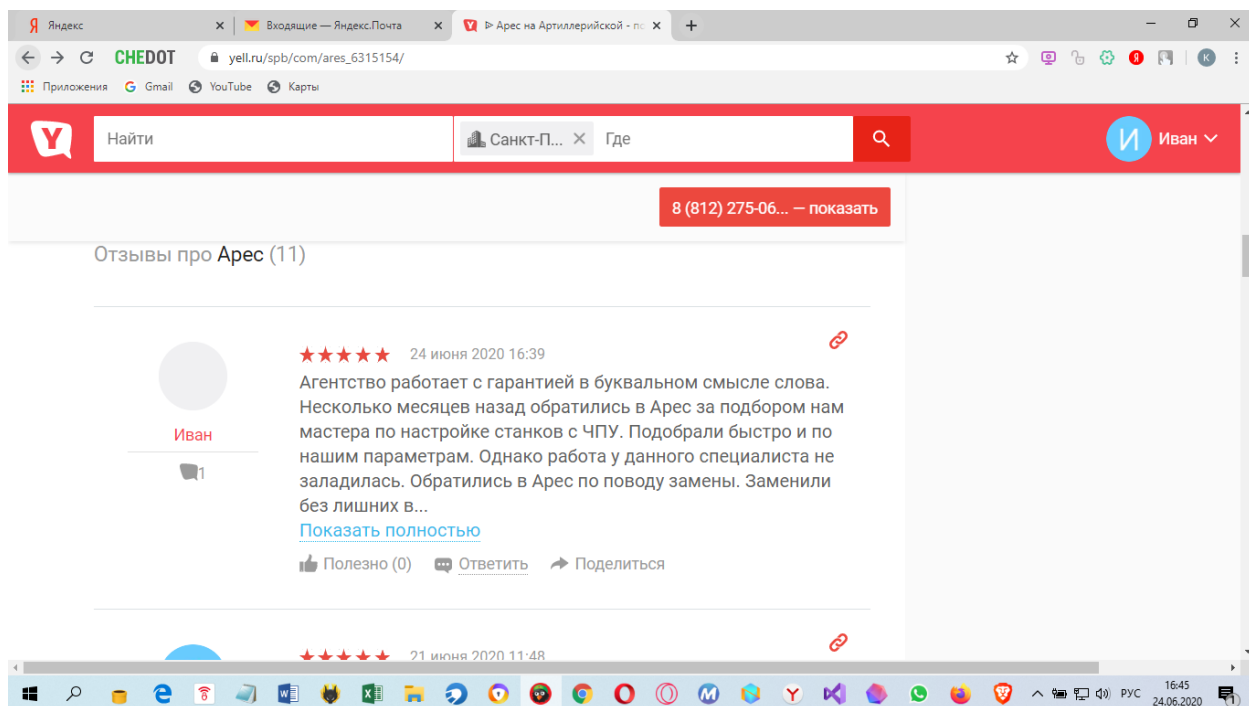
Я Яндекс
Входящие — Яндекс.Почта
⊳ Арес на Артиллерийской - по
CHEDOT yell.ru/spb/com/ares_6315154/
Приложения Gmail YouTube Карты

Y Найти Санкт-П... Где
И Иван

8 (812) 275-06... — показать

Отзывы про Арес (11)

★★★★★ 24 июня 2020 16:39

Иван
1

Агентство работает с гарантией в буквальном смысле слова. Несколько месяцев назад обратились в Арес за подбором нам мастера по настройке станков с ЧПУ. Подобрали быстро и по нашим параметрам. Однако работа у данного специалиста не заладилась. Обратились в Арес по поводу замены. Заменили без лишних в...

Показать полностью

Полезно (0) Ответить Поделиться

★★★★★ 21 июня 2020 11:48

РУС 16:45 24.06.2020